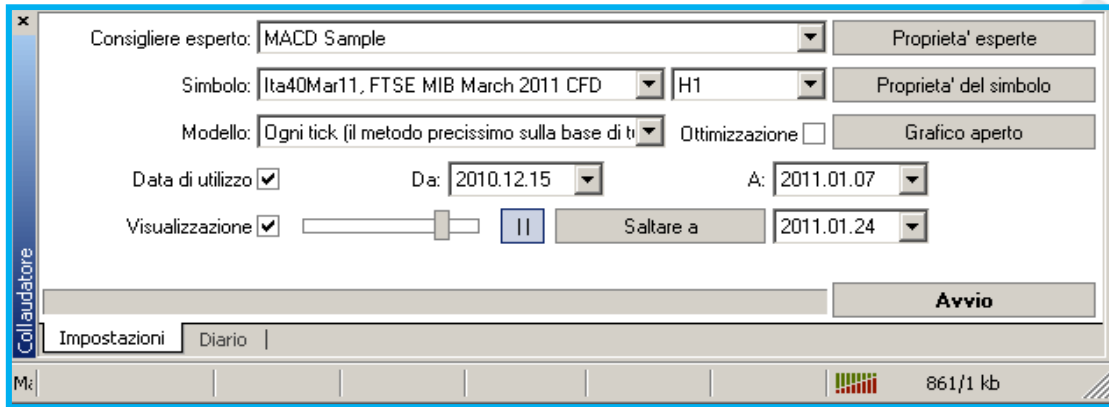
×

Consigliere esperto: MACD Sample

Proprieta' esperte

Simbolo: Ita40Mar11, FTSE MIB March 2011 CFD

H1

Proprieta' del simbolo

Modello: Ogni tick (il metodo precissimo sulla base di t

Ottimizzazione

Grafico aperto

Data di utilizzo ✓

Da: 2010.12.15

A: 2011.01.07

Visualizzazione ✓

||

Saltare a

2011.01.24

Avvio

Collaudatore

Impostazioni

Diario

Ma

861/1 kb